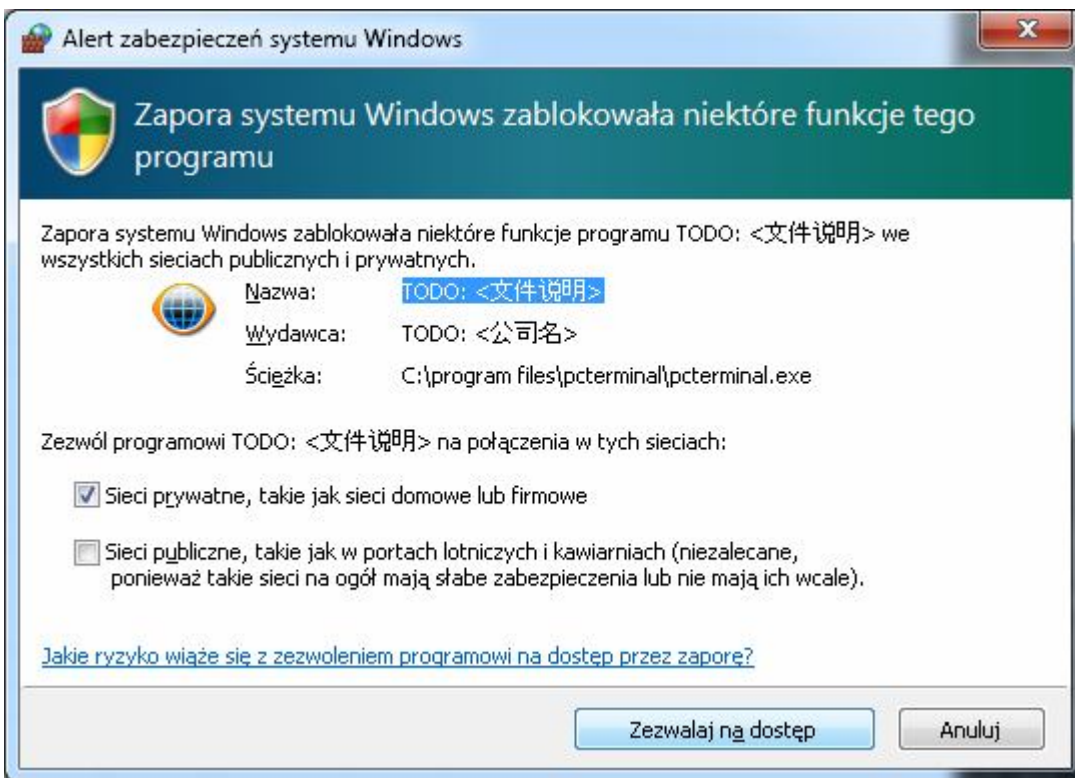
Alert zabezpieczeń systemu Windows

Zapora systemu Windows zablokowała niektóre funkcje tego programu

Zapora systemu Windows zablokowała niektóre funkcje programu TODO: <文件说明> we wszystkich sieciach publicznych i prywatnych.

Nazwa: TODO: <文件说明>

Wydawca: TODO: <公司名>

Ścieżka: C:\program files\pcterminal\pcterminal.exe

Zezwól programowi TODO: <文件说明> na połączenia w tych sieciach:

Sieci prywatne, takie jak sieci domowe lub firmowe

Sieci publiczne, takie jak w portach lotniczych i kawiarniach (niezalecane, ponieważ takie sieci na ogół mają słabe zabezpieczenia lub nie mają ich wcale).

Jakie ryzyko wiąże się z zezwoleniem programowi na dostęp przez zaporę?

Zezwalaj na dostęp

Anuluj